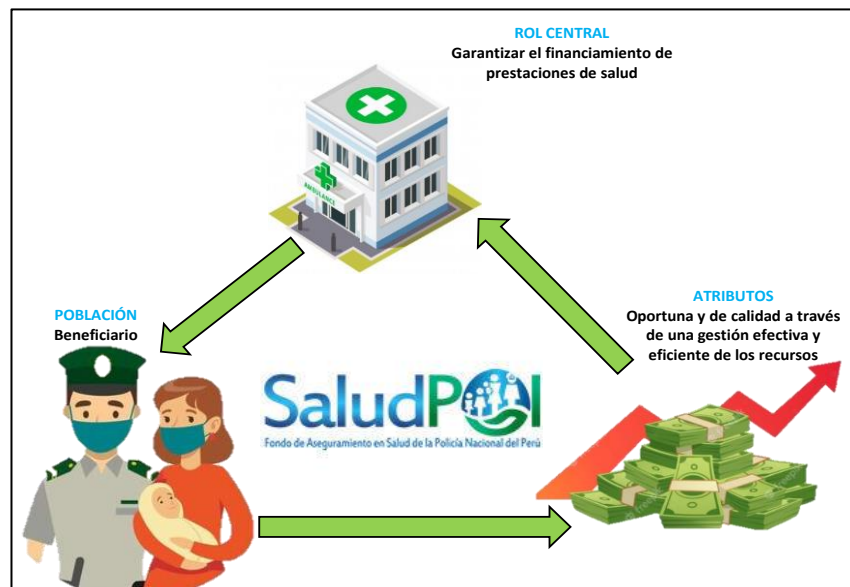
ROL CENTRAL
Garantizar el financiamiento de prestaciones de salud

AMBULANCE

POBLACIÓN
Beneficiario

ATRIBUTOS
Oportuna y de calidad a través de una gestión efectiva y eficiente de los recursos

SaludPOL
Fondo de Aseguramiento en Salud de la Policía Nacional del Perú